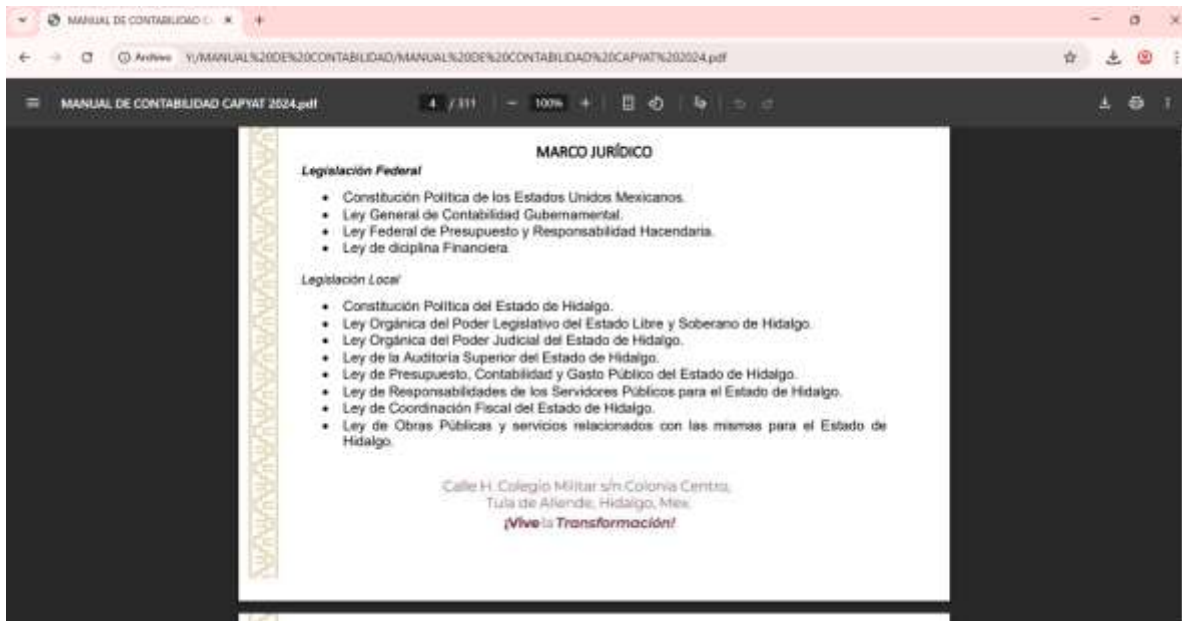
MANUAL DE CONTABILIDAD C ×

Archivo Y:/MANUAL%20DE%20CONTABILIDAD/MANUAL%20DE%20CONTABILIDAD%20CAPYAT%202024.pdf

MANUAL DE CONTABILIDAD CAPYAT 2024.pdf

4 / 311 100%

MARCO JURÍDICO

Legislación Federal

- Constitución Política de los Estados Unidos Mexicanos.
- Ley General de Contabilidad Gubernamental.
- Ley Federal de Presupuesto y Responsabilidad Hacendaria.
- Ley de diciplina Financiera.

Legislación Local

- Constitución Política del Estado de Hidalgo.
- Ley Orgánica del Poder Legislativo del Estado Libre y Soberano de Hidalgo.
- Ley Orgánica del Poder Judicial del Estado de Hidalgo.
- Ley de la Auditoría Superior del Estado de Hidalgo.
- Ley de Presupuesto, Contabilidad y Gasto Público del Estado de Hidalgo.
- Ley de Responsabilidades de los Servidores Públicos para el Estado de Hidalgo.
- Ley de Coordinación Fiscal del Estado de Hidalgo.
- Ley de Obras Públicas y servicios relacionados con las mismas para el Estado de Hidalgo.

Calle H. Colegio Militar s/n Colonia Centro, Tula de Allende, Hidalgo, Mex.
¡Vive la Transformación!